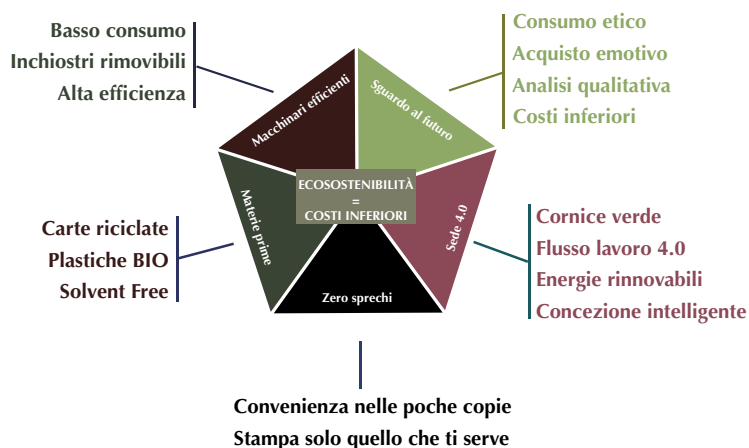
Basso consumo
Inchiostri rimovibili
Alta efficienza

Consumo etico
Acquisto emotivo
Analisi qualitativa
Costi inferiori

Macchinari efficienti

Sguardo al futuro

ECOSOSTENIBILITÀ
=
COSTI INFERIORI

Materie prime

Sede 4.0

Zero sprechi

Carte riciclate
Plastiche BIO
Solvent Free

Cornice verde
Flusso lavoro 4.0
Energie rinnovabili
Concezione intelligente

Convenienza nelle poche copie
Stampa solo quello che ti serve